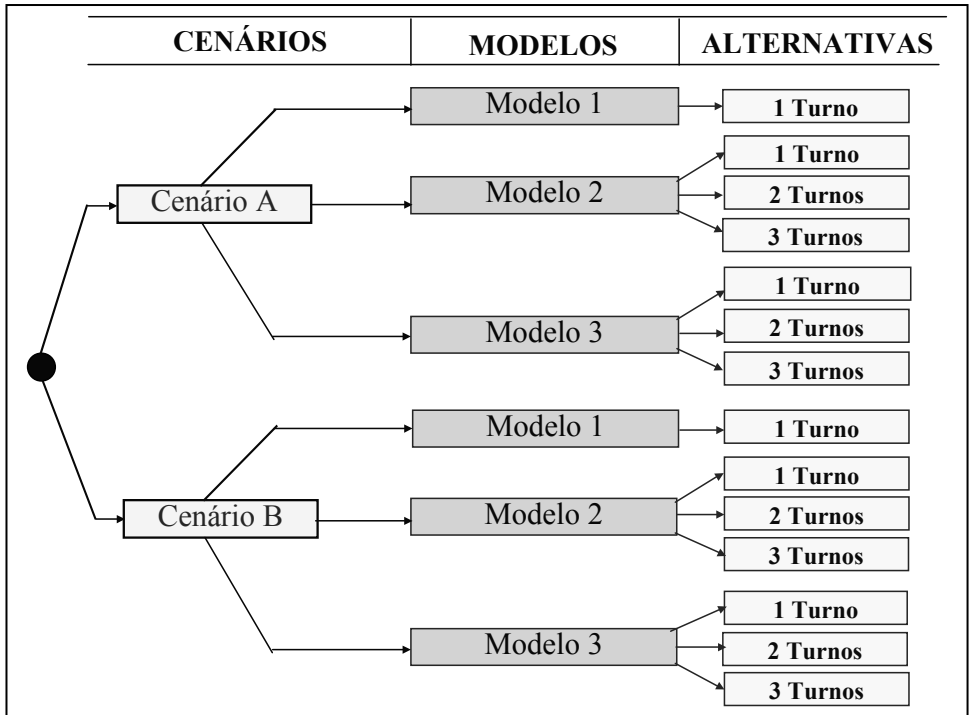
CENÁRIOS MODELOS ALTERNATIVAS

Modelo 1
1 Turno

Cenário A

Modelo 2
1 Turno
2 Turnos
3 Turnos

Modelo 3
1 Turno
2 Turnos
3 Turnos

Modelo 1
1 Turno

Cenário B

Modelo 2
1 Turno
2 Turnos
3 Turnos

Modelo 3
1 Turno
2 Turnos
3 Turnos